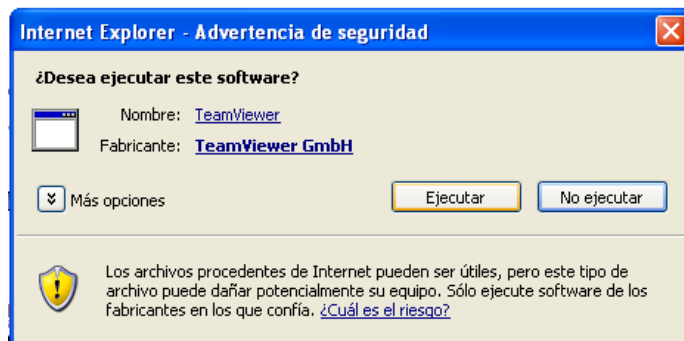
Internet Explorer - Advertencia de seguridad

¿Desea ejecutar este software?

Nombre: TeamViewer

Fabricante: TeamViewer GmbH

Más opciones

Ejecutar

No ejecutar

Los archivos procedentes de Internet pueden ser útiles, pero este tipo de archivo puede dañar potencialmente su equipo. Sólo ejecute software de los fabricantes en los que confía. ¿Cuál es el riesgo?